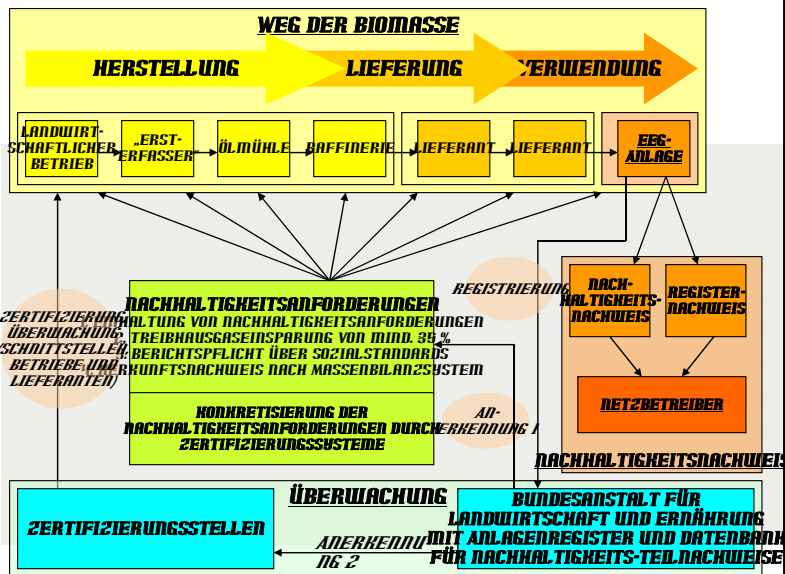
WEG DER BIOMASSE

HERSTELLUNG
LIEFERUNG
VERWENDUNG

LANDWIRTSCHAFTLICHER BETRIEB
„ERSTERFASSER"
ÖLMÜHLE
RAFFINERIE
LIEFERANT
LIEFERANT
EEG-ANLAGE

REGISTRIERUNG

NACHHALTIGKEITSNACHWEIS
REGISTERNACHWEIS

NETZBETREIBER

NACHHALTIGKEITSNACHWEIS

ZERTIFIZIERUNG ÜBERWACHUNG (SCHNITTSTELLEN BETRIEBE UND LIEFERANTEN)

NACHHALTIGKEITSANFORDERUNGEN
EINHALTUNG VON NACHHALTIGKEITSANFORDERUNGEN
TREIBHAUSGASEINSPARUNG VON MIND. 35 %
BERICHTSPFLICHT ÜBER SOZIALSTANDARDS
HERKUNFTSNACHWEIS NACH MASSENBILANZSYSTEM

KONKRETISIERUNG DER NACHHALTIGKEITSANFORDERUNGEN DURCH ZERTIFIZIERUNGSSYSTEME

ANERKENNUNG 1

ÜBERWACHUNG

ZERTIFIZIERUNGSSTELLEN

ANERKENNUNG 2

BUNDESANSTALT FÜR LANDWIRTSCHAFT UND ERNÄHRUNG MIT ANLAGENREGISTER UND DATENBANK FÜR NACHHALTIGKEITS-TEILNACHWEISE